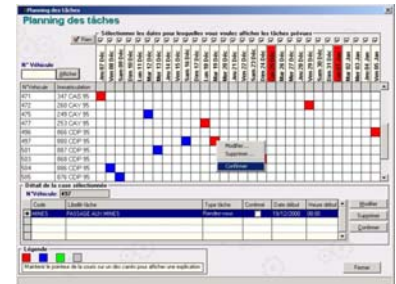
Planning des tâches

Planning des tâches

Sélectionnez les dates pour lesquelles vous voulez afficher les tâches prévues

N° Véhicule

Afficher

| N°Véhicule | Immatriculation |
|---|---|
| 471 | 347 CAX 95 |
| 472 | 260 CAY 95 |
| 475 | 249 CAY 95 |
| 477 | 253 CAY 95 |
| 496 | 866 CDP 95 |
| 497 | 880 CDP 95 |
| 501 | 867 CDP 95 |
| 503 | 868 CDP 95 |
| 504 | 869 CDP 95 |
| 505 | 870 CDP 95 |

Modifier...
Supprimer...
Confirmer

Détail de la case sélectionnée

N°Véhicule 497

| Code | Libellé tâche | Type tâche | Confirmé | Date début | Heure début |
|---|---|---|---|---|---|
| MINES | PASSAGE AUX MINES | Rendez-vous | | 15/12/2000 | 00:00 |

Modifier
Supprimer
Confirmer

Légende

Maintenir le pointeur de la souris sur un des carrés pour afficher une explication

Fermer